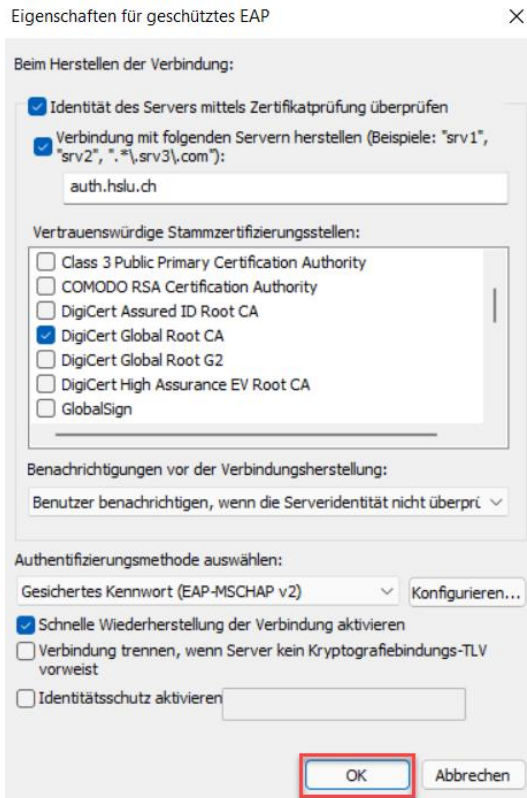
Eigenschaften für geschütztes EAP

Beim Herstellen der Verbindung:

Identität des Servers mittels Zertifikatprüfung überprüfen

Verbindung mit folgenden Servern herstellen (Beispiele: "srv1", "srv2", ".*\.srv3\.com"):

auth.hslu.ch

Vertrauenswürdige Stammzertifizierungsstellen:

Class 3 Public Primary Certification Authority
COMODO RSA Certification Authority
DigiCert Assured ID Root CA
DigiCert Global Root CA
DigiCert Global Root G2
DigiCert High Assurance EV Root CA
GlobalSign

Benachrichtigungen vor der Verbindungsherstellung:

Benutzer benachrichtigen, wenn die Serveridentität nicht überprü

Authentifizierungsmethode auswählen:

Gesichertes Kennwort (EAP-MSCHAP v2)
Konfigurieren...

Schnelle Wiederherstellung der Verbindung aktivieren

Verbindung trennen, wenn Server kein Kryptografiebindungs-TLV vorweist

Identitätsschutz aktivieren

OK
Abbrechen